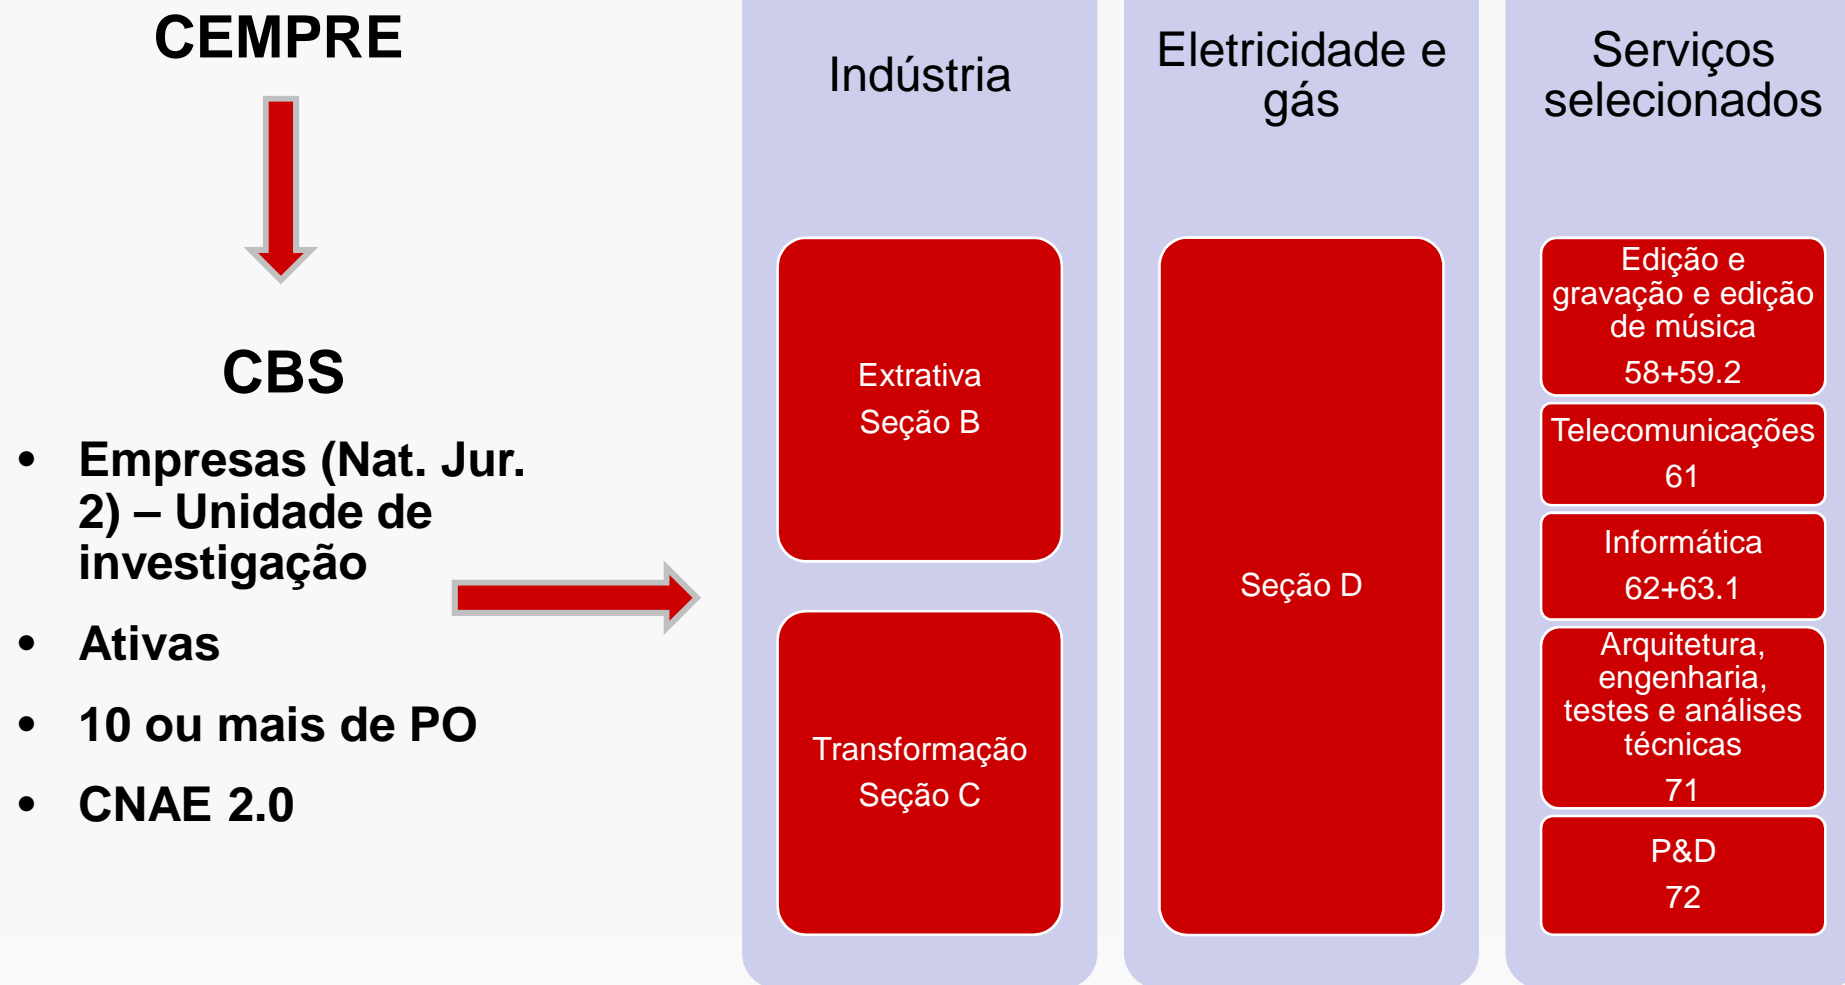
CEMPRE

CBS

- Empresas (Nat. Jur. 2) – Unidade de investigação
- Ativas
- 10 ou mais de PO
- CNAE 2.0

Indústria

Extrativa
Seção B

Transformação
Seção C

Eletricidade e gás

Seção D

Serviços selecionados

Edição e gravação e edição de música
58+59.2

Telecomunicações
61

Informática
62+63.1

Arquitetura, engenharia, testes e análises técnicas
71

P&D
72